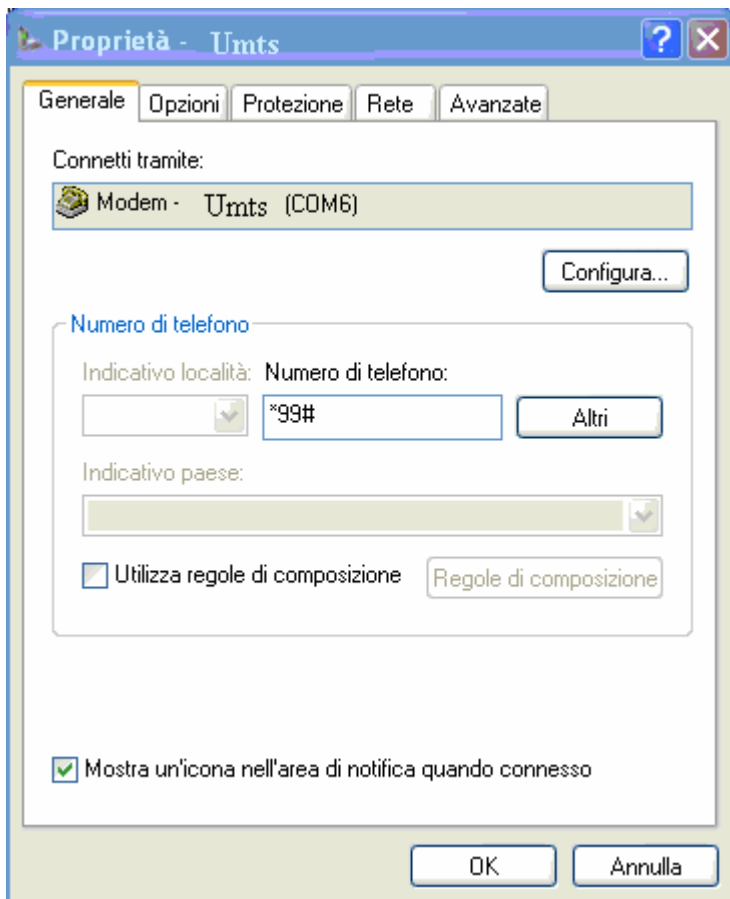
Proprietà - Umts

Generale | Opzioni | Protezione | Rete | Avanzate

Connetti tramite:

Modem - Umts (COM6)

Configura...

Numero di telefono

Indicativo località: Numero di telefono:

*99#

Altri

Indicativo paese:

Utilizza regole di composizione

Regole di composizione

Mostra un'icona nell'area di notifica quando connesso

OK

Annulla